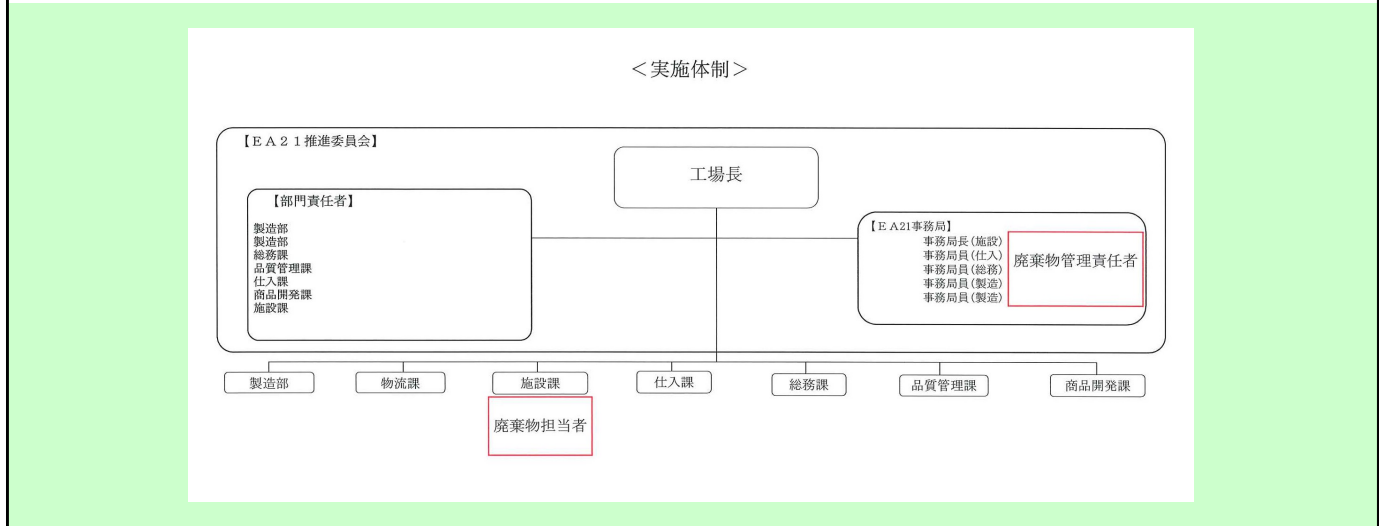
<実施体制>

【EA21推進委員会】

工場長

【部門責任者】
製造部
製造部
総務課
品質管理課
仕入課
商品開発課
施設課

【EA21事務局】
事務局長(施設)
事務局員(仕入)
事務局員(総務)
事務局員(製造)
事務局員(製造)

廃棄物管理責任者

製造部
物流課
施設課
仕入課
総務課
品質管理課
商品開発課

廃棄物担当者